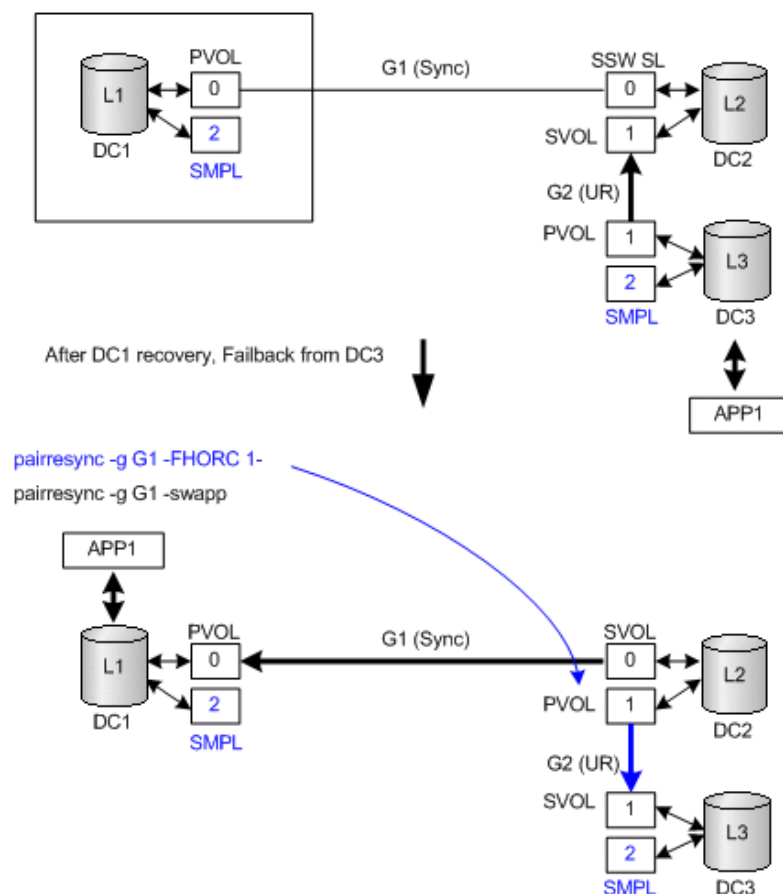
L1
DC1
PVOL
0
2
SMPL
G1 (Sync)
SSW SL
0
L2
SVOL
1
DC2
G2 (UR)
PVOL
1
L3
2
SMPL
DC3

After DC1 recovery, Failback from DC3

APP1

pairresync -g G1 -FHORC 1-
pairresync -g G1 -swapp

APP1
L1
DC1
PVOL
0
2
SMPL
G1 (Sync)
SVOL
0
L2
PVOL
1
DC2
G2 (UR)
SVOL
1
L3
2
SMPL
DC3